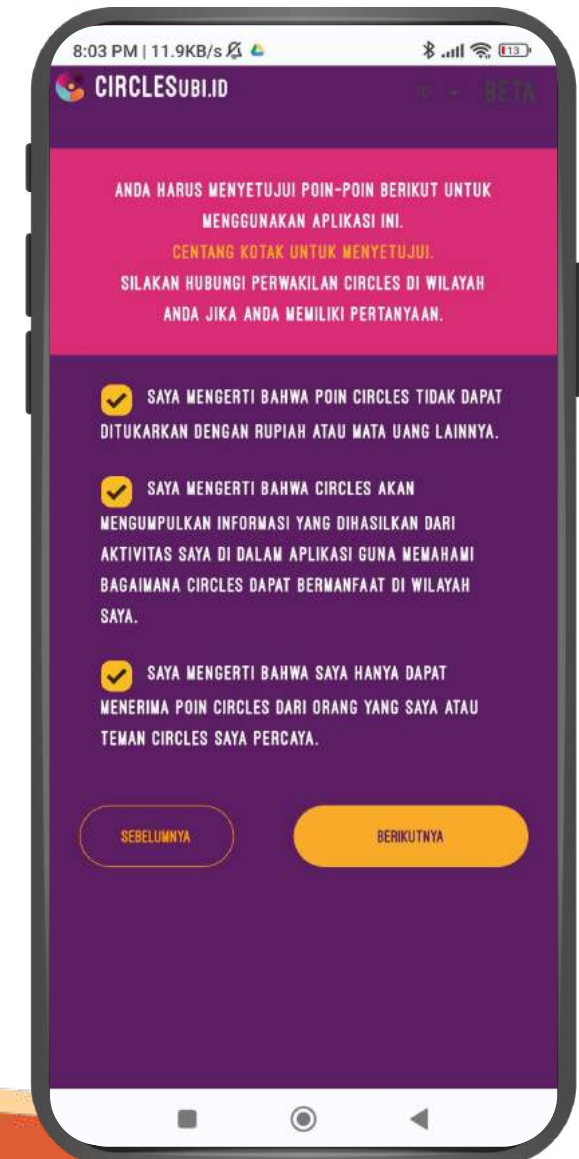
8:03 PM | 11.9KB/s

13

CIRCLESubi.id

BETA

ANDA HARUS MENYETUJUI POIN-POIN BERIKUT UNTUK MENGGUNAKAN APLIKASI INI.
CENTANG KOTAK UNTUK MENYETUJUI.
SILAKAN HUBUNGI PERWAKILAN CIRCLES DI WILAYAH ANDA JIKA ANDA MEMILIKI PERTANYAAN.

SAYA MENGERTI BAHWA POIN CIRCLES TIDAK DAPAT DITUKARKAN DENGAN RUPIAH ATAU MATA UANG LAINNYA.

SAYA MENGERTI BAHWA CIRCLES AKAN MENGUMPULKAN INFORMASI YANG DIHASILKAN DARI AKTIVITAS SAYA DI DALAM APLIKASI GUNA MEMAHAMI BAGAIMANA CIRCLES DAPAT BERMANFAAT DI WILAYAH SAYA.

SAYA MENGERTI BAHWA SAYA HANYA DAPAT MENERIMA POIN CIRCLES DARI ORANG YANG SAYA ATAU TEMAN CIRCLES SAYA PERCAYA.

SEBELUMNYA

BERIKUTNYA